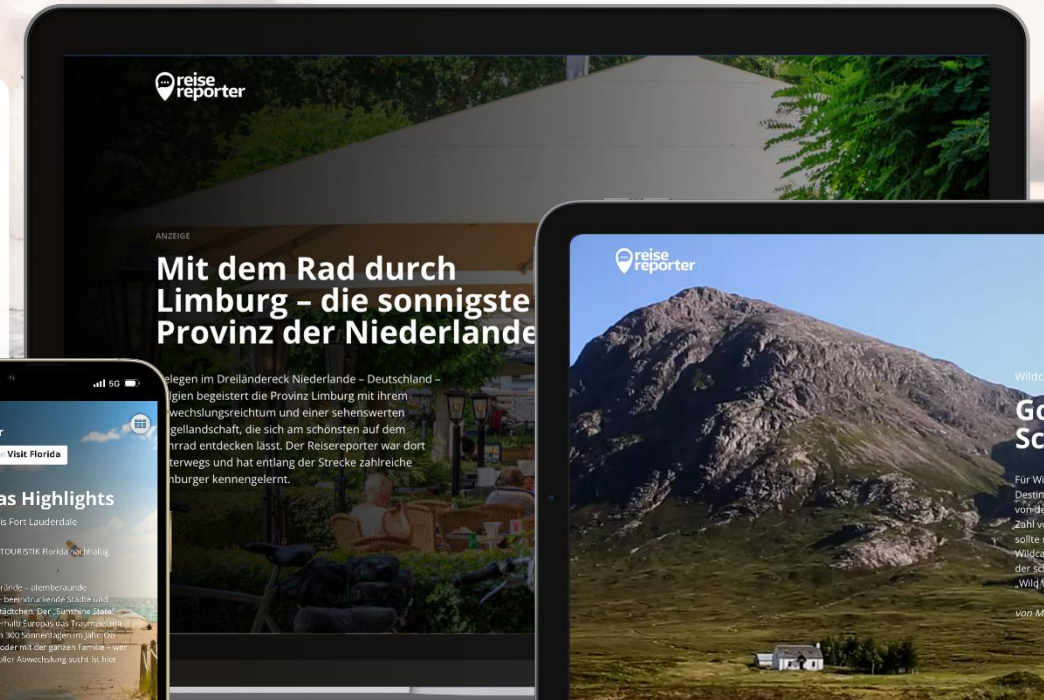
reise reporter

ANZEIGE

Mit dem Rad durch Limburg – die sonnigste Provinz der Niederlande

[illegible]elegen im Dreiländereck Niederlande – Deutschland – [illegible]lgien begeistert die Provinz Limburg mit ihrem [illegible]wechslungsreichtum und einer sehenswerten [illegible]gellandschaft, die sich am schönsten auf dem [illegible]hrrad entdecken lässt. Der Reisereporter war dort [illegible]terwegs und hat entlang der Strecke zahlreiche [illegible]mburger kennengelernt.

5G

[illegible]n Visit Florida

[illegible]as Highlights

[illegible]is Fort Lauderdale

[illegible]

reise reporter

Wildc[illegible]

Go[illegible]
Sc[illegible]

Für W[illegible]
Destin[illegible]
von de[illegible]
Zahl v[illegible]
sollte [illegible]
Wildca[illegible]
der sc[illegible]
„Wild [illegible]

von M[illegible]